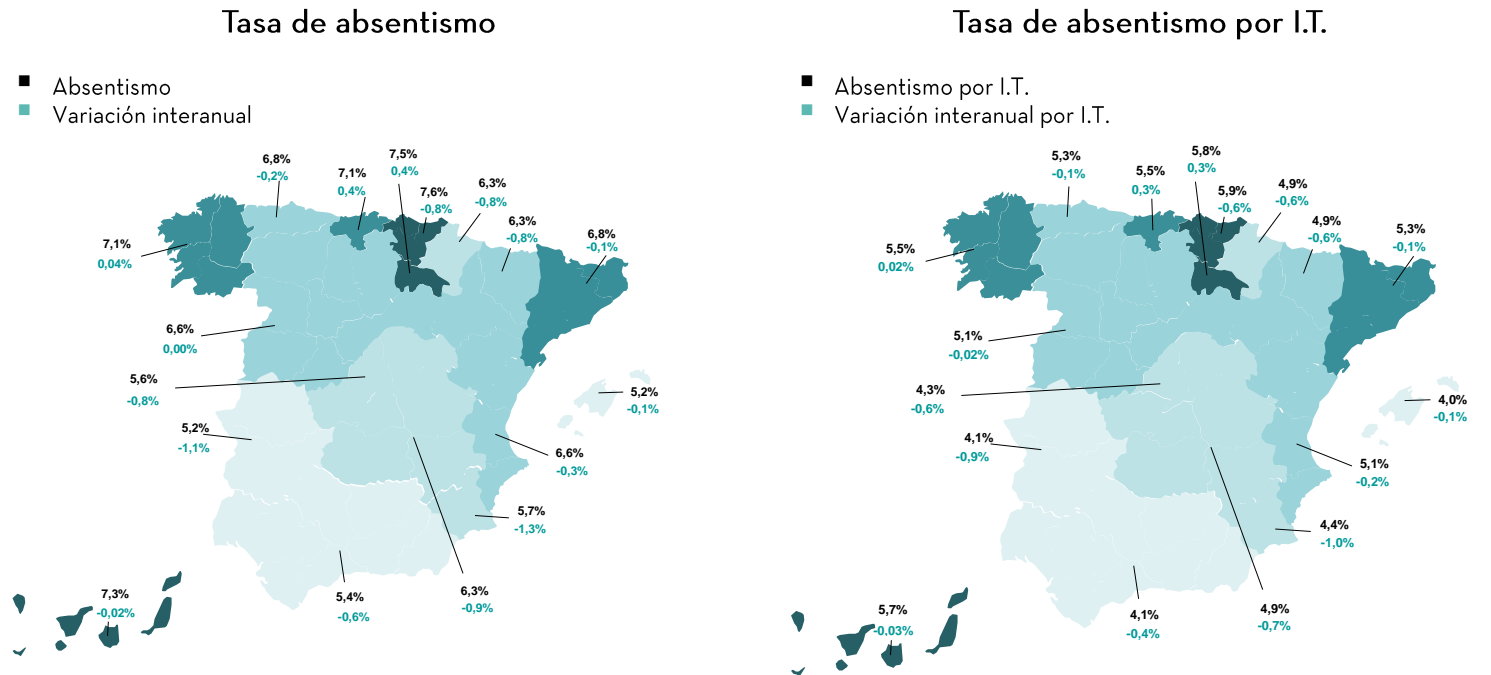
Tasa de absentismo

Absentismo
Variación interanual

6,8%
-0,2%

7,1%
0,4%

7,5%
0,4%

7,6%
-0,8%

6,3%
-0,8%

6,3%
-0,8%

6,8%
-0,1%

7,1%
0,04%

6,6%
0,00%

5,6%
-0,8%

5,2%
-0,1%

5,2%
-1,1%

6,6%
-0,3%

5,7%
-1,3%

7,3%
-0,02%

5,4%
-0,6%

6,3%
-0,9%

Tasa de absentismo por I.T.

Absentismo por I.T.
Variación interanual por I.T.

5,3%
-0,1%

5,5%
0,3%

5,8%
0,3%

5,9%
-0,6%

4,9%
-0,6%

4,9%
-0,6%

5,3%
-0,1%

5,5%
0,02%

5,1%
-0,02%

4,3%
-0,6%

4,0%
-0,1%

4,1%
-0,9%

5,1%
-0,2%

4,4%
-1,0%

5,7%
-0,03%

4,1%
-0,4%

4,9%
-0,7%